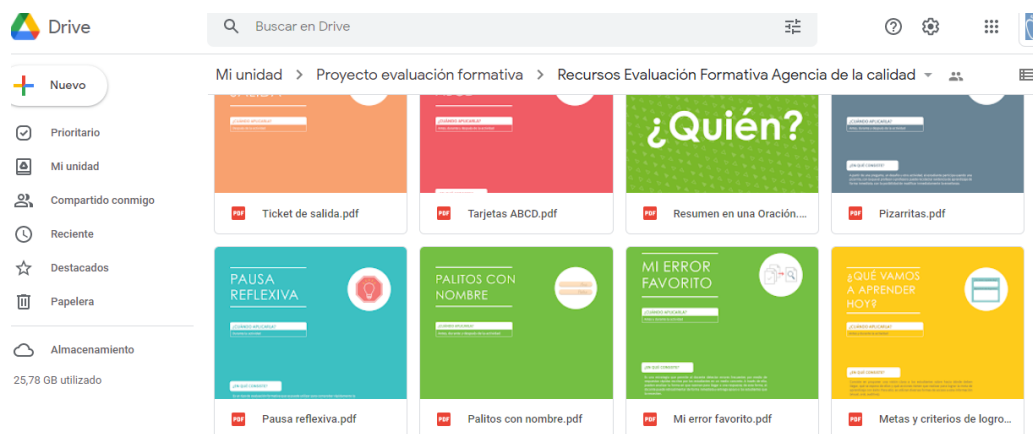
Drive

Buscar en Drive

Nuevo

Prioritario

Mi unidad

Compartido conmigo

Reciente

Destacados

Papelera

Almacenamiento

25,78 GB utilizado

Mi unidad > Proyecto evaluación formativa > Recursos Evaluación Formativa Agencia de la calidad

¿CUÁNDO APLICARLA?

¿CUÁNDO APLICARLA?

¿Quién?

¿CUÁNDO APLICARLA?

¿EN QUÉ CONSISTE?

PDF Ticket de salida.pdf

PDF Tarjetas ABCD.pdf

PDF Resumen en una Oración....

PDF Pizarritas.pdf

PAUSA REFLEXIVA

¿CUÁNDO APLICARLA?

¿EN QUÉ CONSISTE?

PALITOS CON NOMBRE

¿CUÁNDO APLICARLA?

MI ERROR FAVORITO

¿CUÁNDO APLICARLA?

¿EN QUÉ CONSISTE?

¿QUÉ VAMOS A APRENDER HOY?

¿CUÁNDO APLICARLA?

¿EN QUÉ CONSISTE?

PDF Pausa reflexiva.pdf

PDF Palitos con nombre.pdf

PDF Mi error favorito.pdf

PDF Metas y criterios de logro...